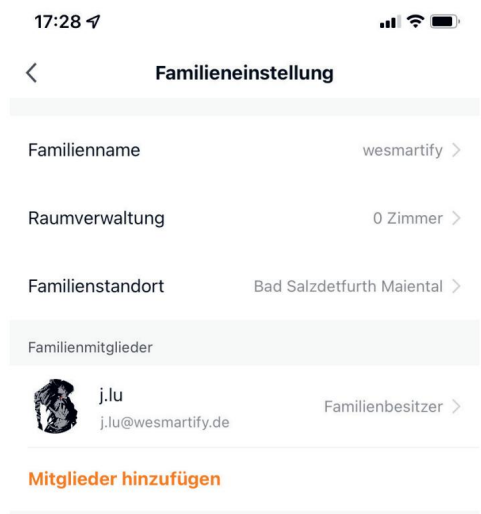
17:28

Familieneinstellung

Familienname wesmartify

Raumverwaltung 0 Zimmer

Familienstandort Bad Salzdetfurth Maiental

Familienmitglieder

j.lu
j.lu@wesmartify.de
Familienbesitzer

Mitglieder hinzufügen